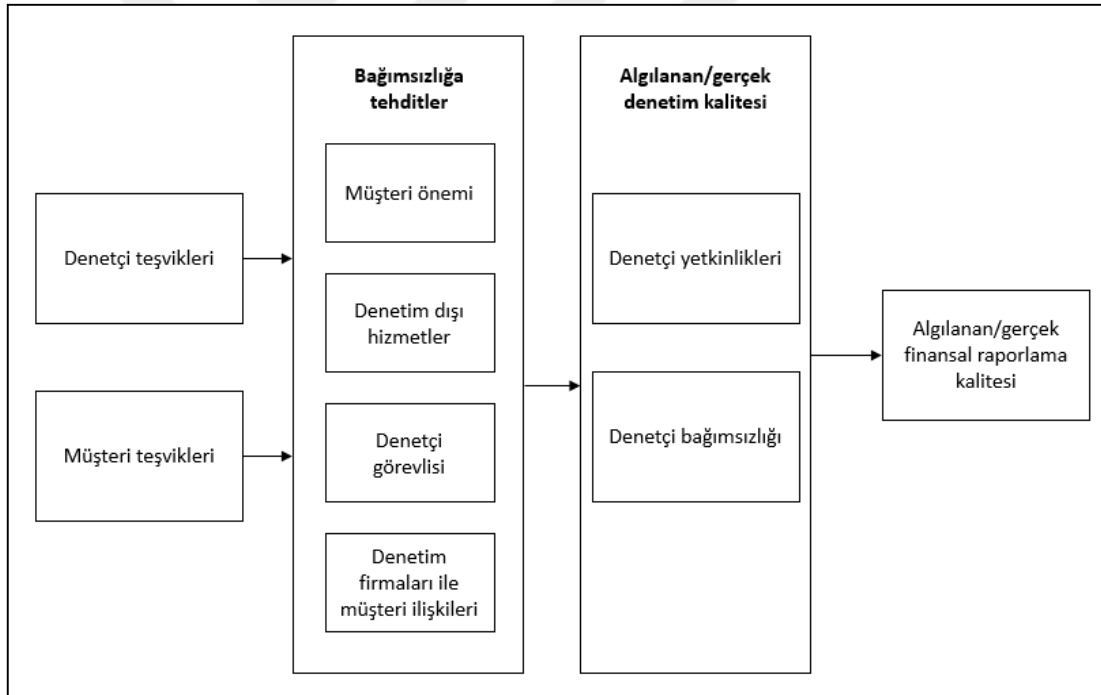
Denetçi teşvikleri

Müşteri teşvikleri

Bağımsızlığa tehditler

Müşteri önemi

Denetim dışı hizmetler

Denetçi görevlisi

Denetim firmaları ile müşteri ilişkileri

Algılanan/gerçek denetim kalitesi

Denetçi yetkinlikleri

Denetçi bağımsızlığı

Algılanan/gerçek finansal raporlama kalitesi